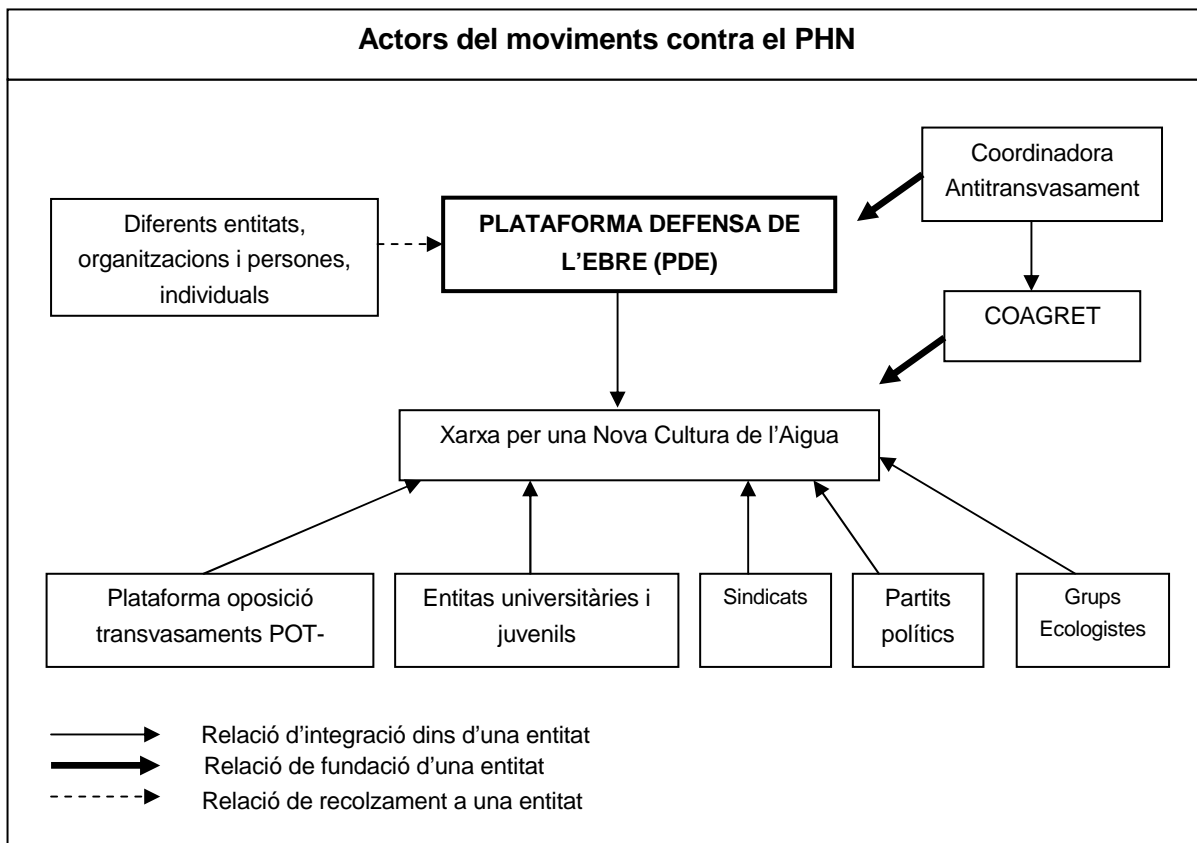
Actors del moviments contra el PHN

Coordinadora Antitransvasament

Diferents entitats, organitzacions i persones, individuals

PLATAFORMA DEFENSA DE L'EBRE (PDE)

COAGRET

Xarxa per una Nova Cultura de l'Aigua

Plataforma oposició transvasaments POT-

Entitas universitàries i juvenils

Sindicats

Partits polítics

Grups Ecologistes

Relació d'integració dins d'una entitat
Relació de fundació d'una entitat
Relació de recolzament a una entitat